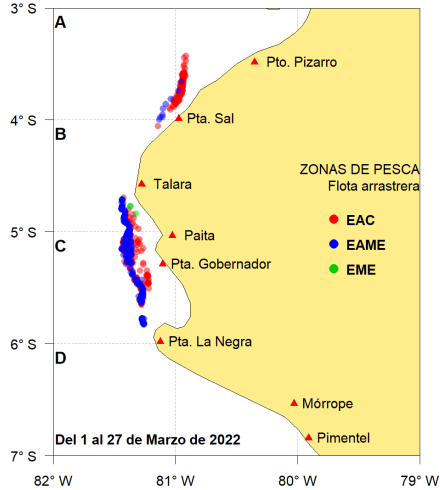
3° S
A
Pto. Pizarro
4° S
B
Pta. Sal
ZONAS DE PESCA
Flota arrastrera
Talara
EAC
5° S
C
Paita
EAME
Pta. Gobernador
EME
6° S
D
Pta. La Negra
Mórrope
Del 1 al 27 de Marzo de 2022
Pimentel
7° S
82° W
81° W
80° W
79° W